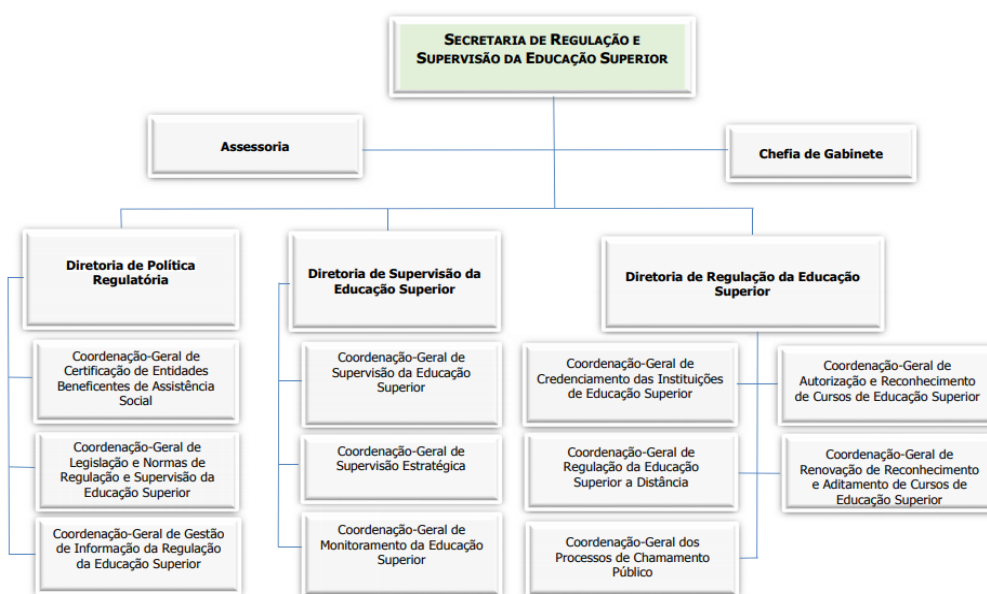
SECRETARIA DE REGULAÇÃO E SUPERVISÃO DA EDUCAÇÃO SUPERIOR

Assessoria

Chefia de Gabinete

Diretoria de Política Regulatória

Coordenação-Geral de Certificação de Entidades Beneficentes de Assistência Social

Coordenação-Geral de Legislação e Normas de Regulação e Supervisão da Educação Superior

Coordenação-Geral de Gestão de Informação da Regulação da Educação Superior

Diretoria de Supervisão da Educação Superior

Coordenação-Geral de Supervisão da Educação Superior

Coordenação-Geral de Supervisão Estratégica

Coordenação-Geral de Monitoramento da Educação Superior

Diretoria de Regulação da Educação Superior

Coordenação-Geral de Credenciamento das Instituições de Educação Superior

Coordenação-Geral de Regulação da Educação Superior a Distância

Coordenação-Geral dos Processos de Chamamento Público

Coordenação-Geral de Autorização e Reconhecimento de Cursos de Educação Superior

Coordenação-Geral de Renovação de Reconhecimento e Aditamento de Cursos de Educação Superior